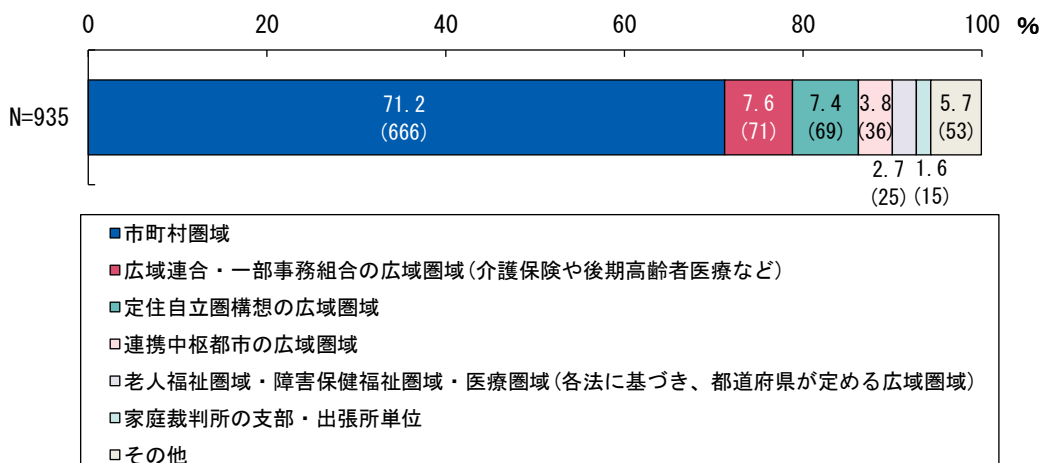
0 20 40 60 80 100 %

N=935

71.2
(666)

7.6
(71)

7.4
(69)

3.8
(36)

2.7
(25)

1.6
(15)

5.7
(53)

■市町村圏域
■広域連合・一部事務組合の広域圏域(介護保険や後期高齢者医療など)
■定住自立圏構想の広域圏域
□連携中枢都市の広域圏域
□老人福祉圏域・障害保健福祉圏域・医療圏域(各法に基づき、都道府県が定める広域圏域)
□家庭裁判所の支部・出張所単位
□その他